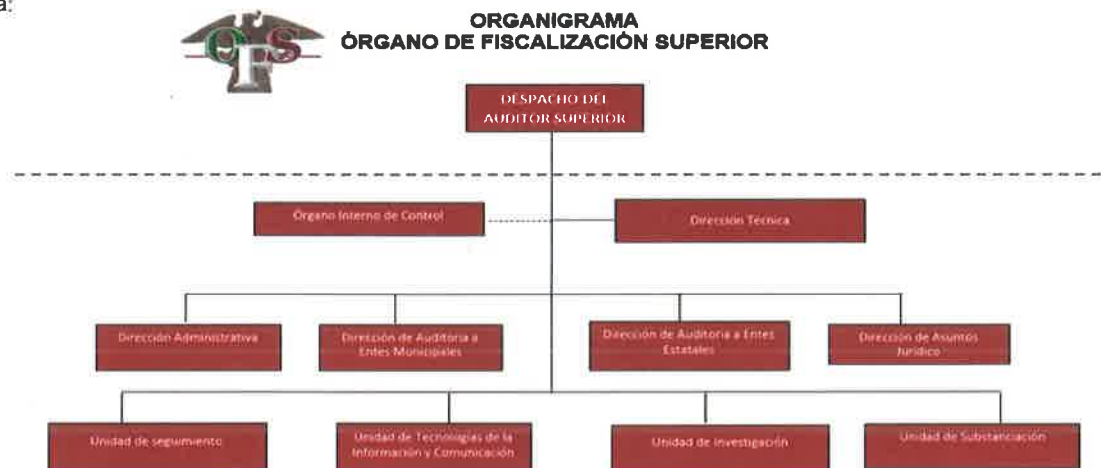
a:

OFS

ORGANIGRAMA
ÓRGANO DE FISCALIZACIÓN SUPERIOR

DESPACHO DEL AUDITOR SUPERIOR

Órgano Interno de Control

Dirección Técnica

Dirección Administrativa

Dirección de Auditoria a Entes Municipales

Dirección de Auditoria a Entes Estatales

Dirección de Asuntos Jurídico

Unidad de seguimiento

Unidad de Tecnologías de la Información y Comunicación

Unidad de Investigación

Unidad de Substanciación